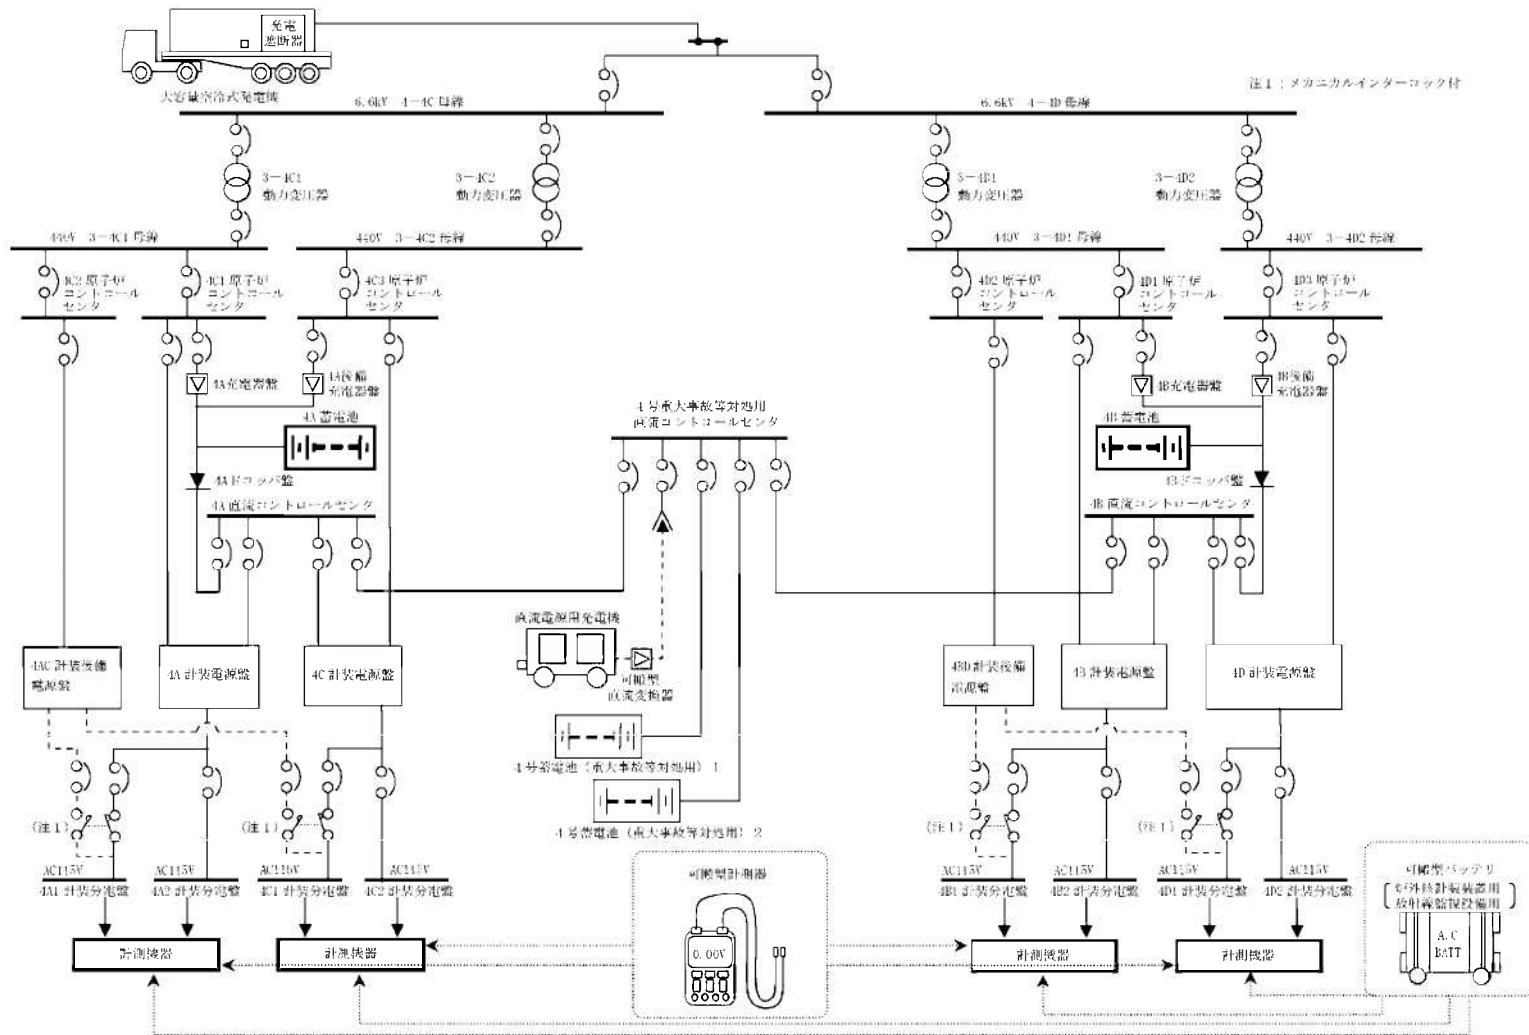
発電
遮断器

大容量空冷式発電機

注1：メカニカルインターロック付

6.6kV　4－4C母線

6.6kV　4－4D母線

3－4C1
動力変圧器

3－4C2
動力変圧器

3－4D1
動力変圧器

3－4D2
動力変圧器

440V　3－4C1母線

440V　3－4C2母線

440V　3－4D1母線

440V　3－4D2母線

4C2原子炉
コントロール
センタ

4C1原子炉
コントロール
センタ

4C3原子炉
コントロール
センタ

4D2原子炉
コントロール
センタ

4D1原子炉
コントロール
センタ

4D3原子炉
コントロール
センタ

4A充電器盤

4A後備
充電器盤

4A蓄電池

4Aドロッパ盤

4A直流コントロールセンタ

4B充電器盤

4B後備
充電器盤

4B蓄電池

4Bドロッパ盤

4B直流コントロールセンタ

4号重大事故等対処用
直流コントロールセンタ

直流電源用発電機

可搬型
直流変換器

4号蓄電池（重大事故等対処用）1

4号蓄電池（重大事故等対処用）2

4AC計装後備
電源盤

4A計装電源盤

4C計装電源盤

4BD計装後備
電源盤

4B計装電源盤

4D計装電源盤

（注1）

（注1）

（注1）

（注1）

AC115V
4A1計装分電盤

AC115V
4A2計装分電盤

AC115V
4C1計装分電盤

AC115V
4C2計装分電盤

AC115V
4B1計装分電盤

AC115V
4B2計装分電盤

AC115V
4D1計装分電盤

AC115V
4D2計装分電盤

計測機器

計測機器

計測機器

計測機器

可搬型計測器

0.00V

可搬型バッテリ
（炉外核計装装置用
放射線監視設備用）

A.C
BATT